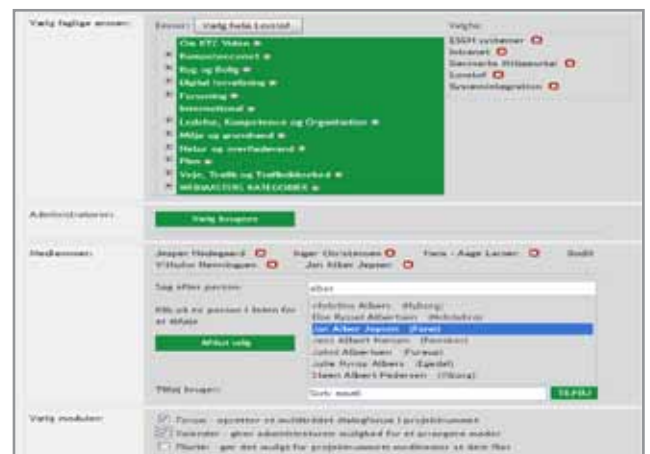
Vælg faglige emner:

Emner: Vælg hele Lexicon

Om ETC Vidon
Kompetencenet
Byg og Bolig
Digital forvaltning
Forsoning
International
Ledelse, Kompetence og Organisation
Miljø og grundvand
Natur og overfladevand
Plan
Veje, Trafik og Trafiksikkerhed
WEBMASTERS KATEGORIER

Valgte:
ESDH systemer
Intranet
Danmarks Miljøportal
Lexicon
Systemintegration

Administratorer:

Vælg brugere

Medlemmer:

Jesper Hedegaard
Inger Christensen
Hans - Aage Larsen
Vilhelm Henningsen
Jan Alber Jepsen

Søg efter person:
alber

Klik på en person i listen for at tilføje

Afslut valg

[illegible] Albers (Hyborg)
Else Ryssel Albertsen (Holstebro)
Jan Alber Jepsen (Faxe)
Jens Albert Hansen (Randers)
Johnt Albertsen (Furesø)
Julie Nyrup Albers (Egedal)
Steen Albert Pedersen (Viborg)

Tilføj bruger:
Som email

TILFØJ

Vælg moduler:

Forum - opretter et aktiverbart dialogforum i projektrummet
Kalender - giver administratoren mulighed for at arrangere møder
Filer - giver dit mulighed for projektrummets medlemmer at dele filer